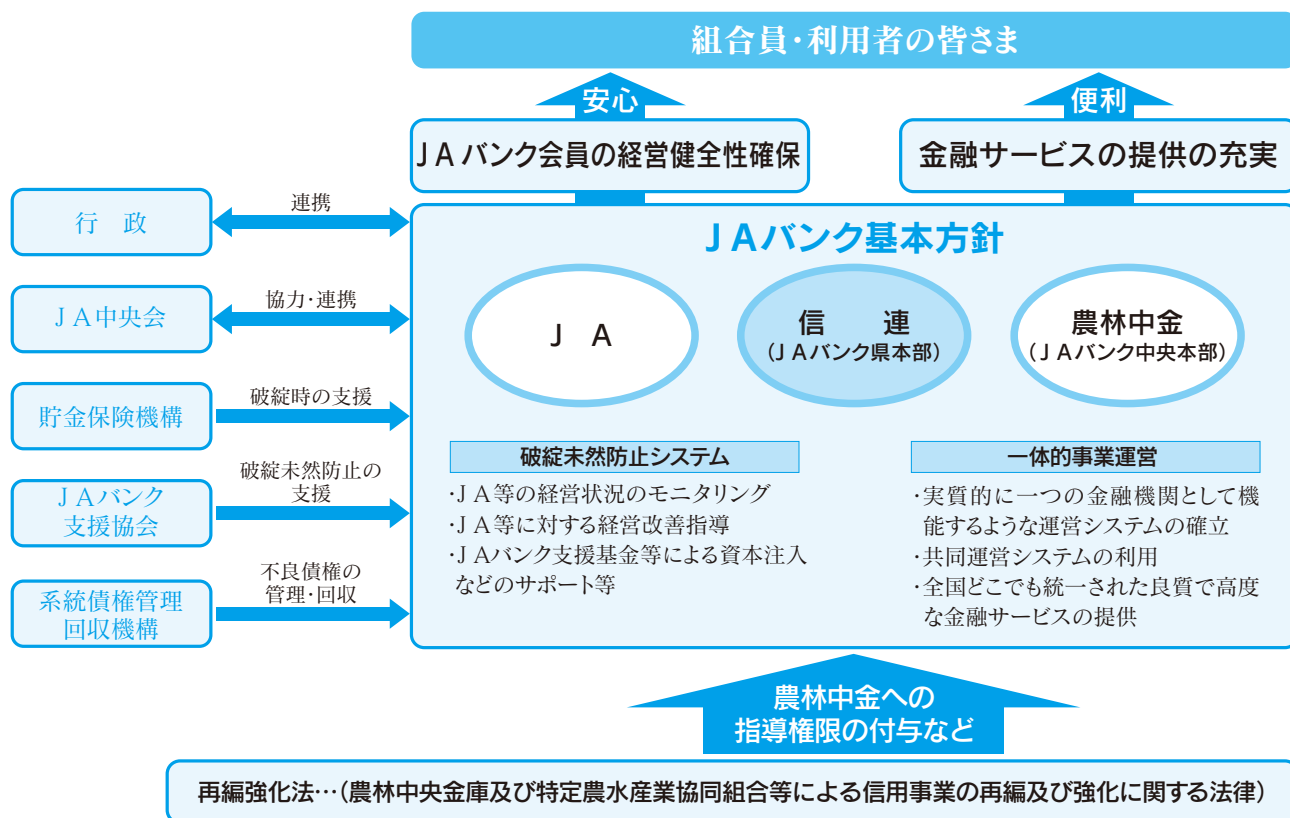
組合員・利用者の皆さま

安心

便利

ＪＡバンク会員の経営健全性確保

金融サービスの提供の充実

行　政

連携

ＪＡ中央会

協力・連携

貯金保険機構

破綻時の支援

ＪＡバンク支援協会

破綻未然防止の支援

系統債権管理回収機構

不良債権の管理・回収

ＪＡバンク基本方針

Ｊ　Ａ

信　　連
（ＪＡバンク県本部）

農林中金
（ＪＡバンク中央本部）

破綻未然防止システム

・ＪＡ等の経営状況のモニタリング
・ＪＡ等に対する経営改善指導
・ＪＡバンク支援基金等による資本注入などのサポート等

一体的事業運営

・実質的に一つの金融機関として機能するような運営システムの確立
・共同運営システムの利用
・全国どこでも統一された良質で高度な金融サービスの提供

農林中金への
指導権限の付与など

再編強化法…（農林中央金庫及び特定農水産業協同組合等による信用事業の再編及び強化に関する法律）